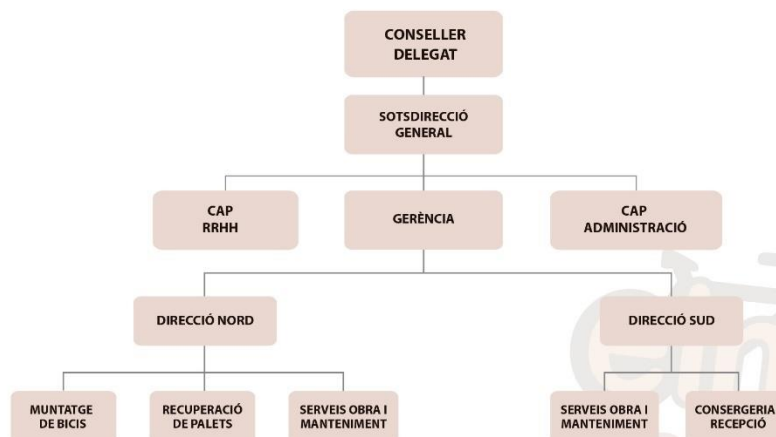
CONSELLER DELEGAT

SOTSDIRECCIÓ GENERAL

CAP RRHH

GERÈNCIA

CAP ADMINISTRACIÓ

DIRECCIÓ NORD

DIRECCIÓ SUD

MUNTATGE DE BICIS

RECUPERACIÓ DE PALETS

SERVEIS OBRA I MANTENIMENT

SERVEIS OBRA I MANTENIMENT

CONSERGERIA RECEPCIÓ